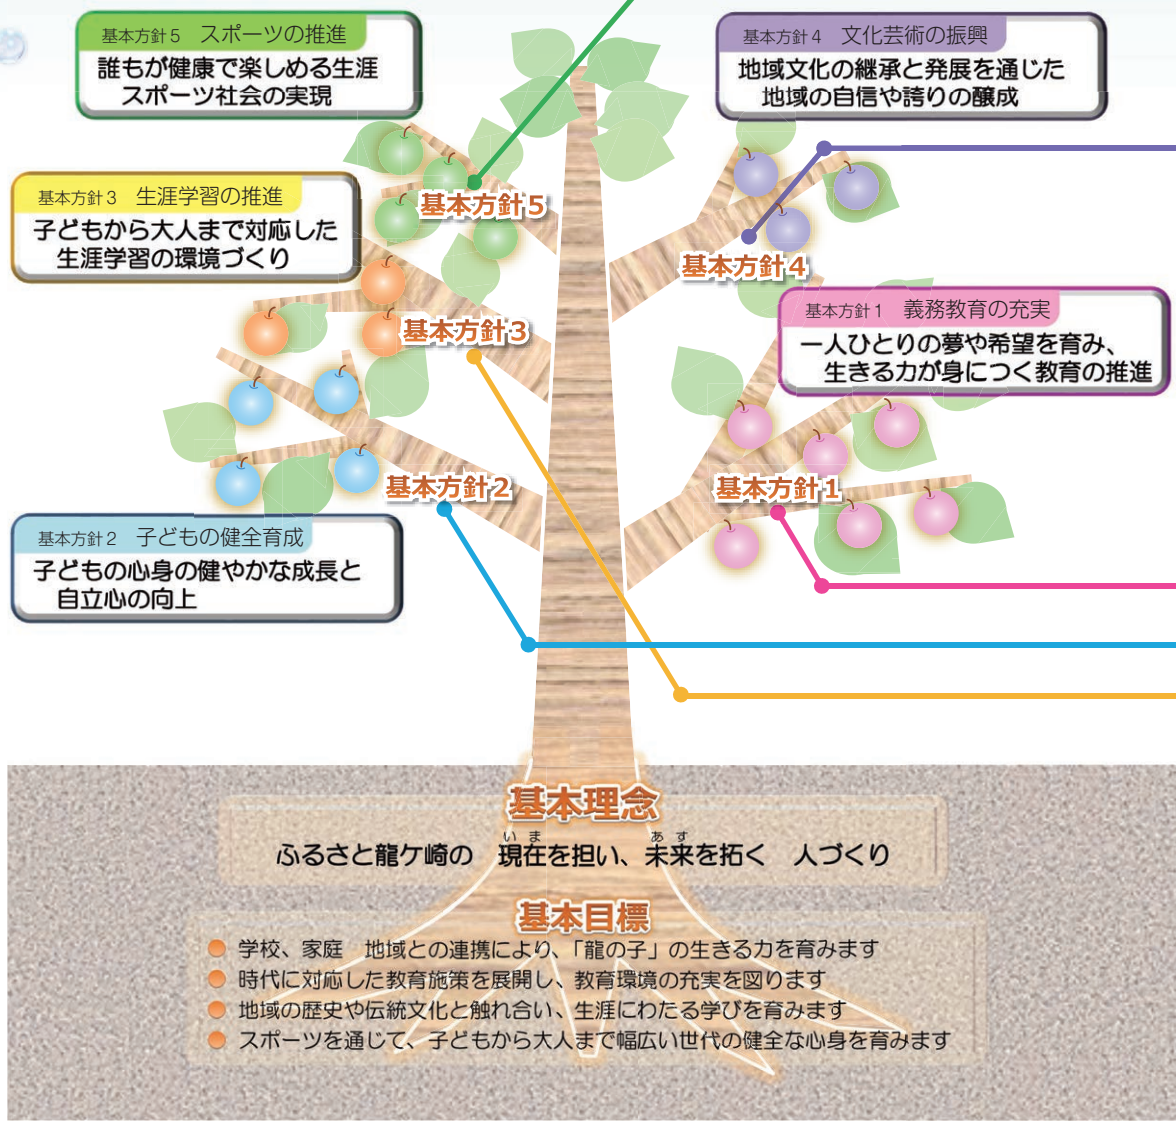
基本方針５　スポーツの推進
誰もが健康で楽しめる生涯スポーツ社会の実現

基本方針４　文化芸術の振興
地域文化の継承と発展を通じた地域の自信や誇りの醸成

基本方針３　生涯学習の推進
子どもから大人まで対応した生涯学習の環境づくり

基本方針５

基本方針４

基本方針３

基本方針１　義務教育の充実
一人ひとりの夢や希望を育み、生きる力が身につく教育の推進

基本方針２

基本方針１

基本方針２　子どもの健全育成
子どもの心身の健やかな成長と自立心の向上

基本理念
ふるさと龍ケ崎の　現在（いま）を担い、未来（あす）を拓く　人づくり

基本目標
学校、家庭　地域との連携により、「龍の子」の生きる力を育みます
時代に対応した教育施策を展開し、教育環境の充実を図ります
地域の歴史や伝統文化と触れ合い、生涯にわたる学びを育みます
スポーツを通じて、子どもから大人まで幅広い世代の健全な心身を育みます